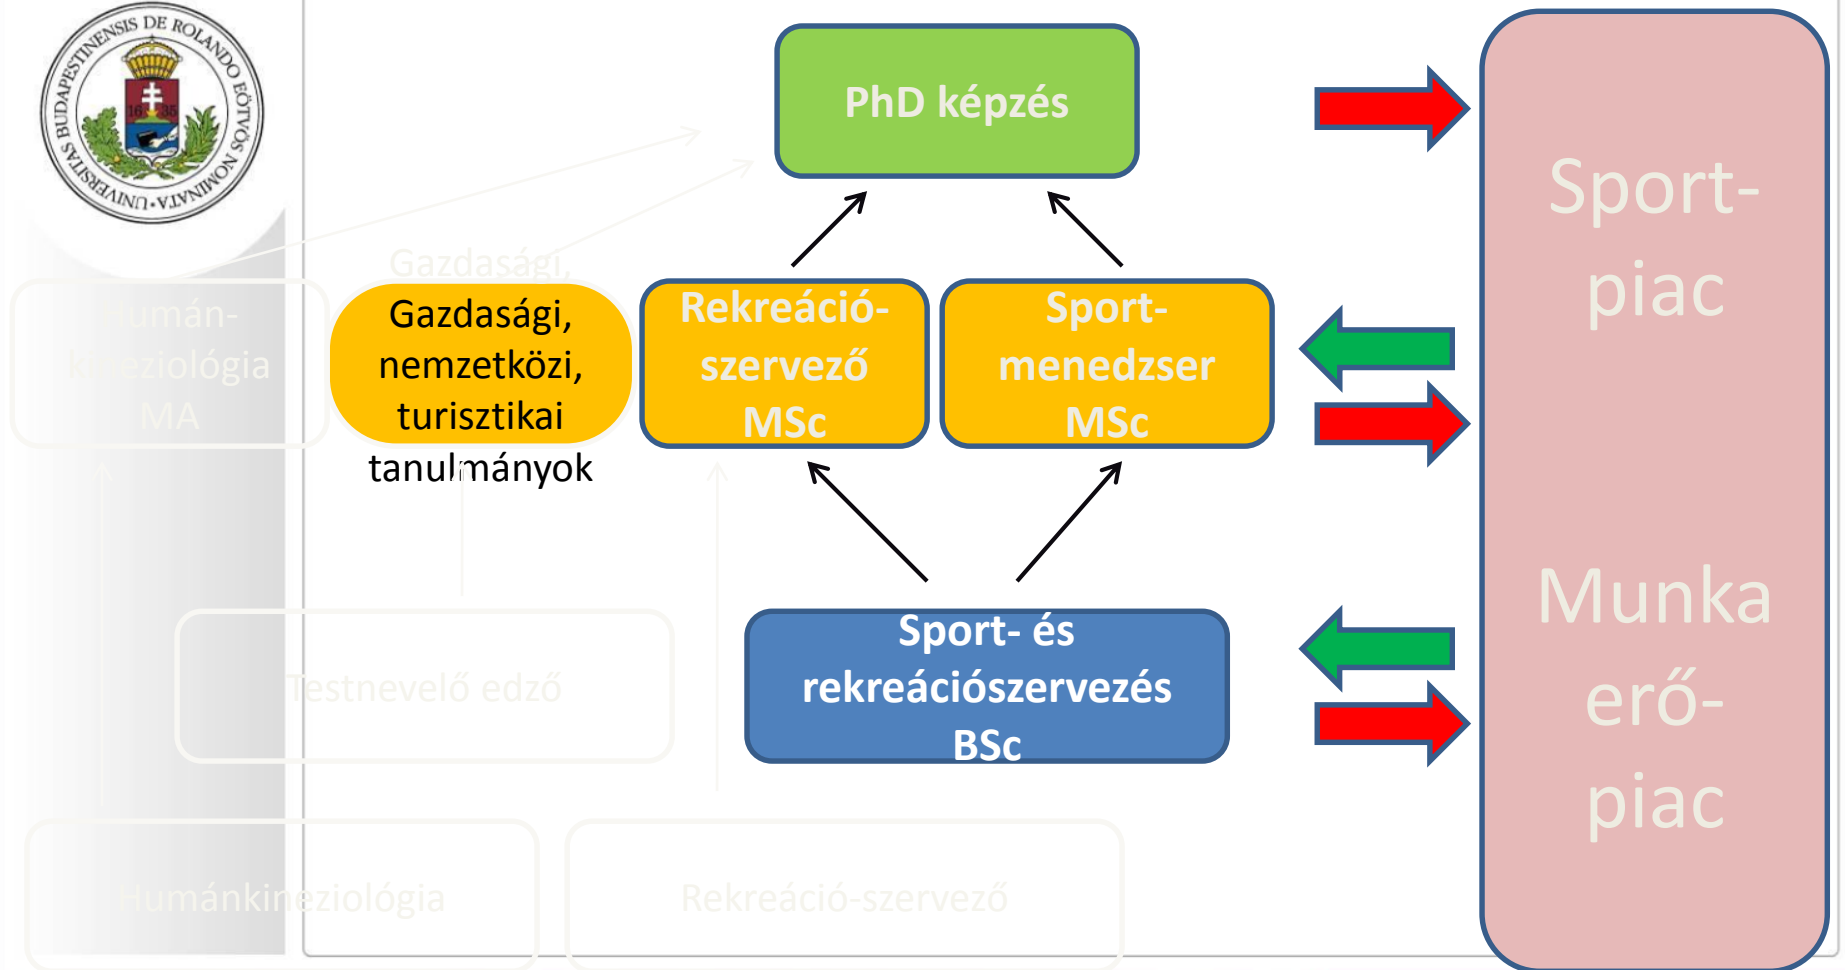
UNIVERSITAS BUDAPESTINENSIS DE ROLANDO EÖTVÖS NOMINATA

PhD képzés

Gazdasági,

Humánkineziológia MA

Gazdasági, nemzetközi, turisztikai tanulmányok

Rekreáció-szervező MSc

Sport-menedzser MSc

Sport-piac

Testnevelő edző

Sport- és rekreációszervezés BSc

Munkaerő-piac

Humánkineziológia

Rekreáció-szervező